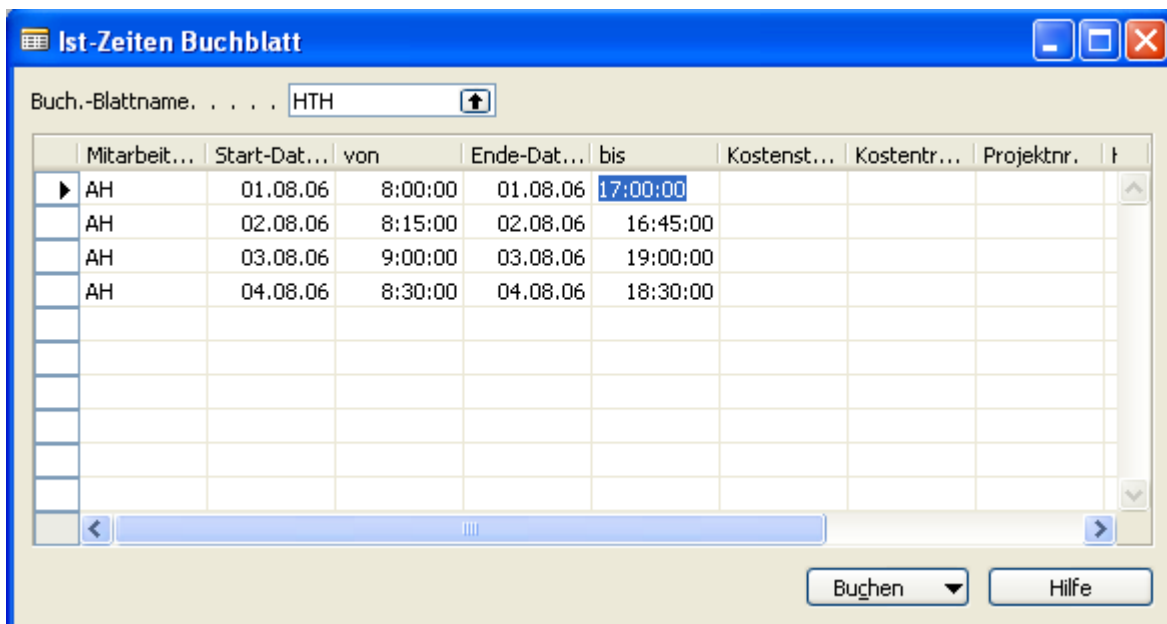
Ist-Zeiten Buchblatt

Buch.-Blattname. . . . . HTH

| Mitarbeit... | Start-Dat... | von | Ende-Dat... | bis | Kostenst... | Kostentr... | Projektnr. | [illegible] |
|---|---|---|---|---|---|---|---|---|
| AH | 01.08.06 | 8:00:00 | 01.08.06 | 17:00:00 | | | | |
| AH | 02.08.06 | 8:15:00 | 02.08.06 | 16:45:00 | | | | |
| AH | 03.08.06 | 9:00:00 | 03.08.06 | 19:00:00 | | | | |
| AH | 04.08.06 | 8:30:00 | 04.08.06 | 18:30:00 | | | | |

Buchen

Hilfe